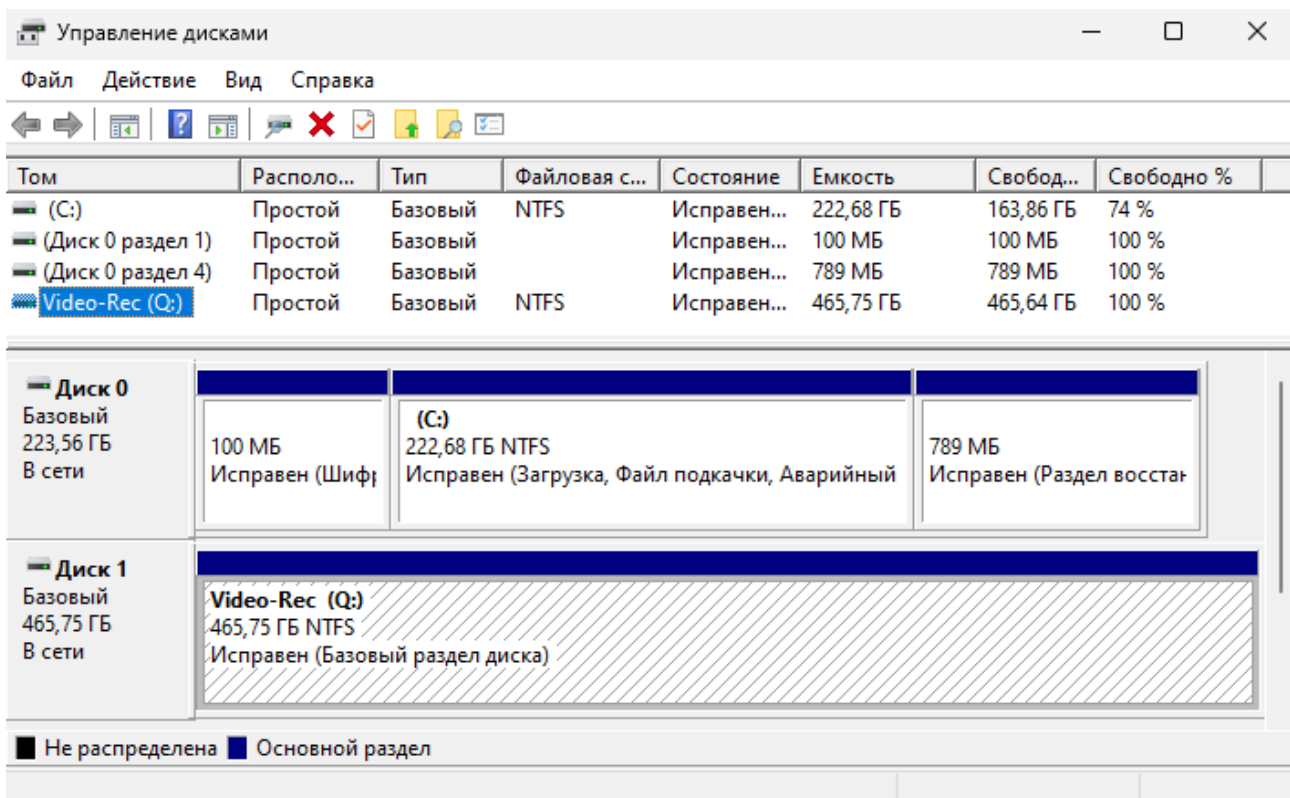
Управление дисками

Файл Действие Вид Справка

| Том | Располо... | Тип | Файловая с... | Состояние | Емкость | Свобод... | Свободно % |
|---|---|---|---|---|---|---|---|
| (C:) | Простой | Базовый | NTFS | Исправен... | 222,68 ГБ | 163,86 ГБ | 74 % |
| (Диск 0 раздел 1) | Простой | Базовый | | Исправен... | 100 МБ | 100 МБ | 100 % |
| (Диск 0 раздел 4) | Простой | Базовый | | Исправен... | 789 МБ | 789 МБ | 100 % |
| Video-Rec (Q:) | Простой | Базовый | NTFS | Исправен... | 465,75 ГБ | 465,64 ГБ | 100 % |

Диск 0
Базовый
223,56 ГБ
В сети

100 МБ
Исправен (Шифр

(C:)
222,68 ГБ NTFS
Исправен (Загрузка, Файл подкачки, Аварийный

789 МБ
Исправен (Раздел восстан

Диск 1
Базовый
465,75 ГБ
В сети

Video-Rec (Q:)
465,75 ГБ NTFS
Исправен (Базовый раздел диска)

Не распределена Основной раздел